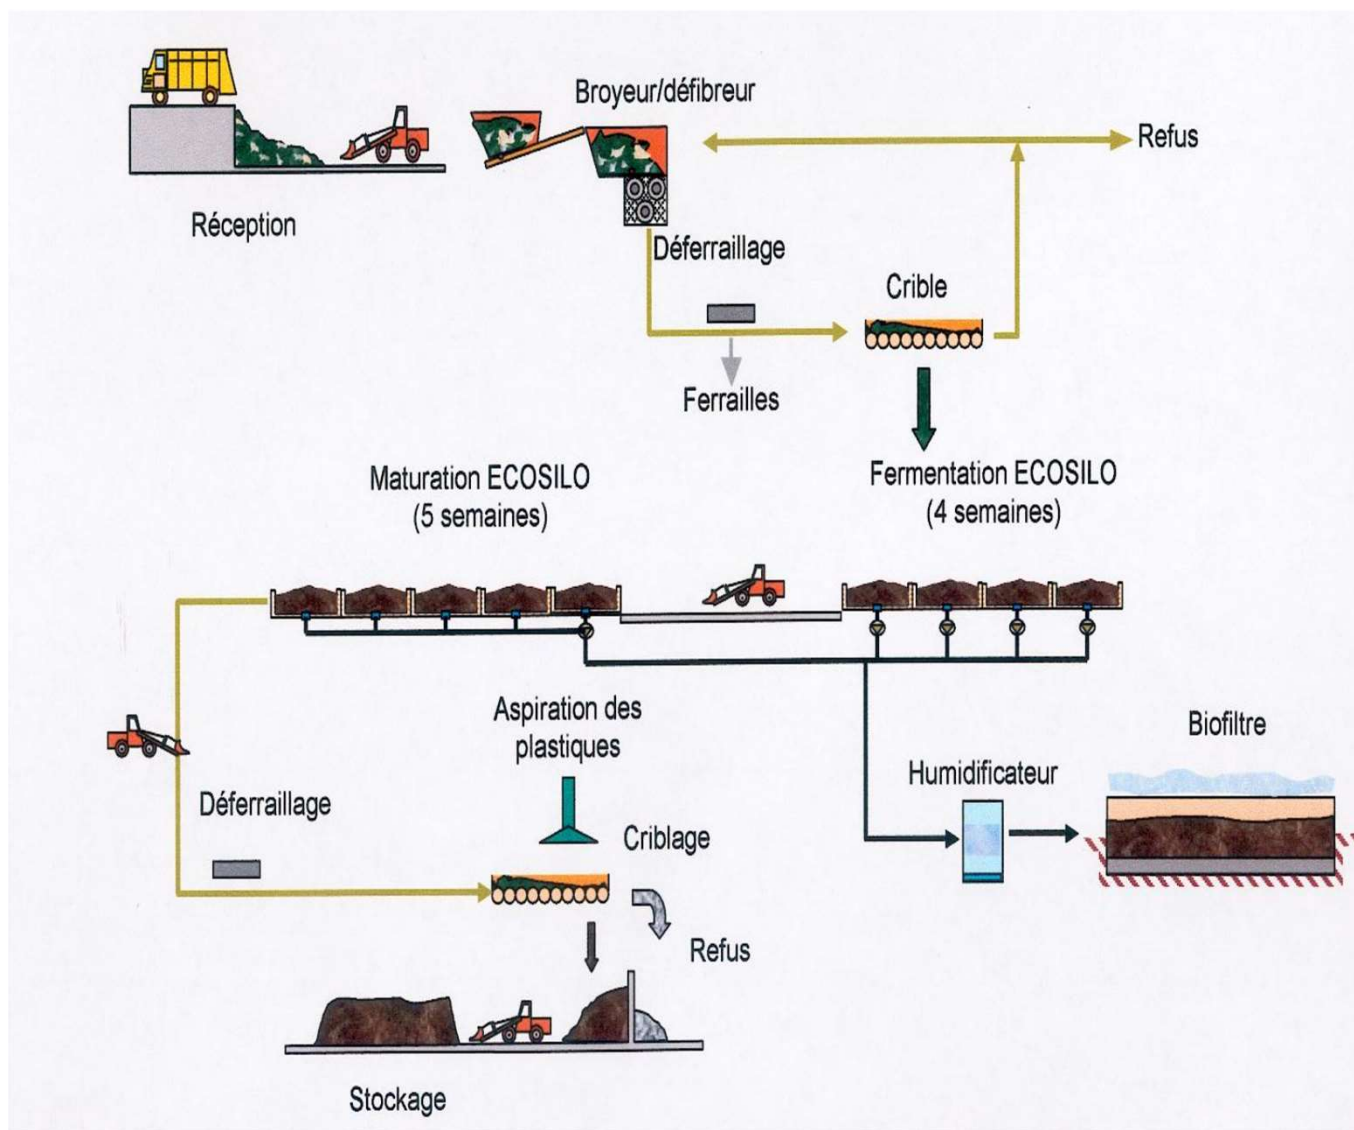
Réception

Broyeur/défibreur

Refus

Déferraillage

Crible

Ferrailles

Maturation ECOSILO
(5 semaines)

Fermentation ECOSILO
(4 semaines)

Aspiration des plastiques

Biofiltre

Humidificateur

Déferraillage

Criblage

Refus

Stockage